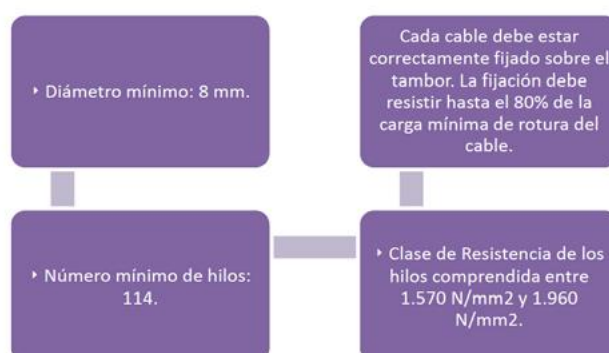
‣ Diámetro mínimo: 8 mm.

Cada cable debe estar correctamente fijado sobre el tambor. La fijación debe resistir hasta el 80% de la carga mínima de rotura del cable.

‣ Número mínimo de hilos: 114.

‣ Clase de Resistencia de los hilos comprendida entre 1.570 N/mm2 y 1.960 N/mm2.